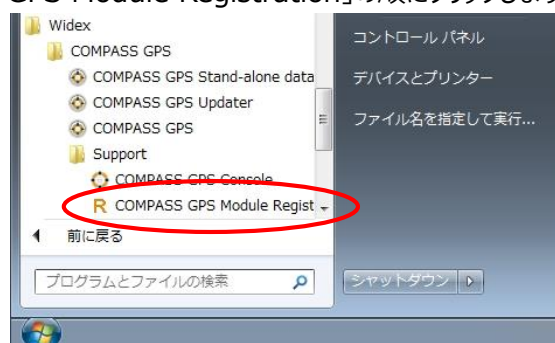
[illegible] GPS Module Registration」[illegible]

Widex
COMPASS GPS
COMPASS GPS Stand-alone data
COMPASS GPS Updater
COMPASS GPS
Support
COMPASS GPS Console
COMPASS GPS Module Regist
前に戻る
プログラムとファイルの検索

コントロール パネル
デバイスとプリンター
ファイル名を指定して実行...
シャットダウン